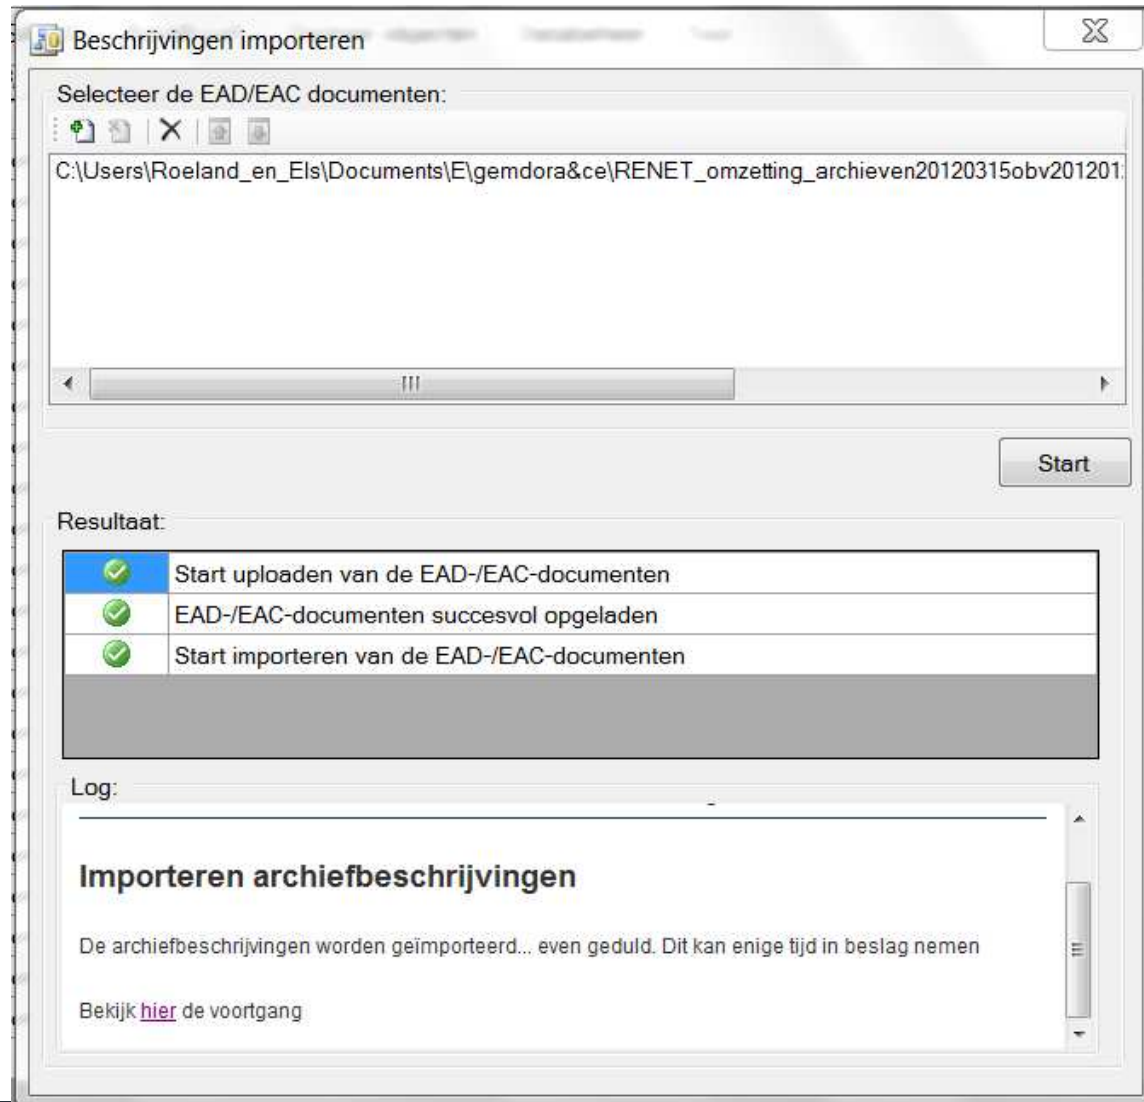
Beschrijvingen importeren

Selecteer de EAD/EAC documenten:

C:\Users\Roeland_en_Els\Documents\E\gemdora&ce\RENET_omzetting_archieven20120315obv201201

Start

Resultaat:

Start uploaden van de EAD-/EAC-documenten
EAD-/EAC-documenten succesvol opgeladen
Start importeren van de EAD-/EAC-documenten

Log:

Importeren archiefbeschrijvingen

De archiefbeschrijvingen worden geïmporteerd... even geduld. Dit kan enige tijd in beslag nemen

Bekijk hier de voortgang